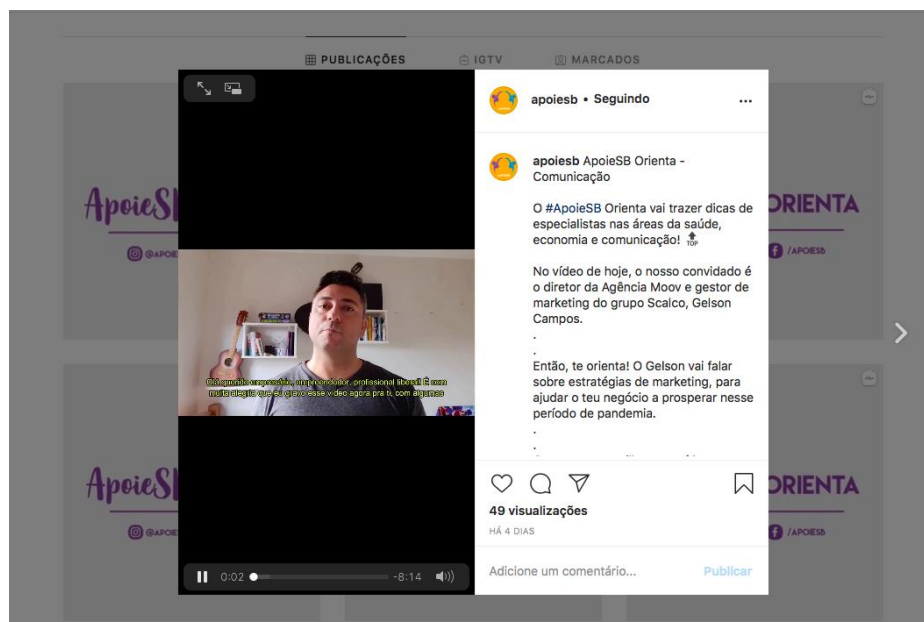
PUBLICAÇÕES IGTV MARCADOS

ApoieSB
@APOIESB

ORIENTA
/APOIESB

ApoieSB
@APOIESB

ORIENTA
/APOIESB

Olá querido empresário, empreendedor, profissional liberal! É com muita alegria que eu gravo esse vídeo agora pra ti, com algumas

0:02 -8:14

apoiesb • Seguindo ...

apoiesb ApoieSB Orienta - Comunicação

O #ApoieSB Orienta vai trazer dicas de especialistas nas áreas da saúde, economia e comunicação! 🔝

No vídeo de hoje, o nosso convidado é o diretor da Agência Moov e gestor de marketing do grupo Scalco, Gelson Campos.
.
.
Então, te orienta! O Gelson vai falar sobre estratégias de marketing, para ajudar o teu negócio a prosperar nesse período de pandemia.
.
.

49 visualizações
HÁ 4 DIAS

Adicione um comentário... Publicar